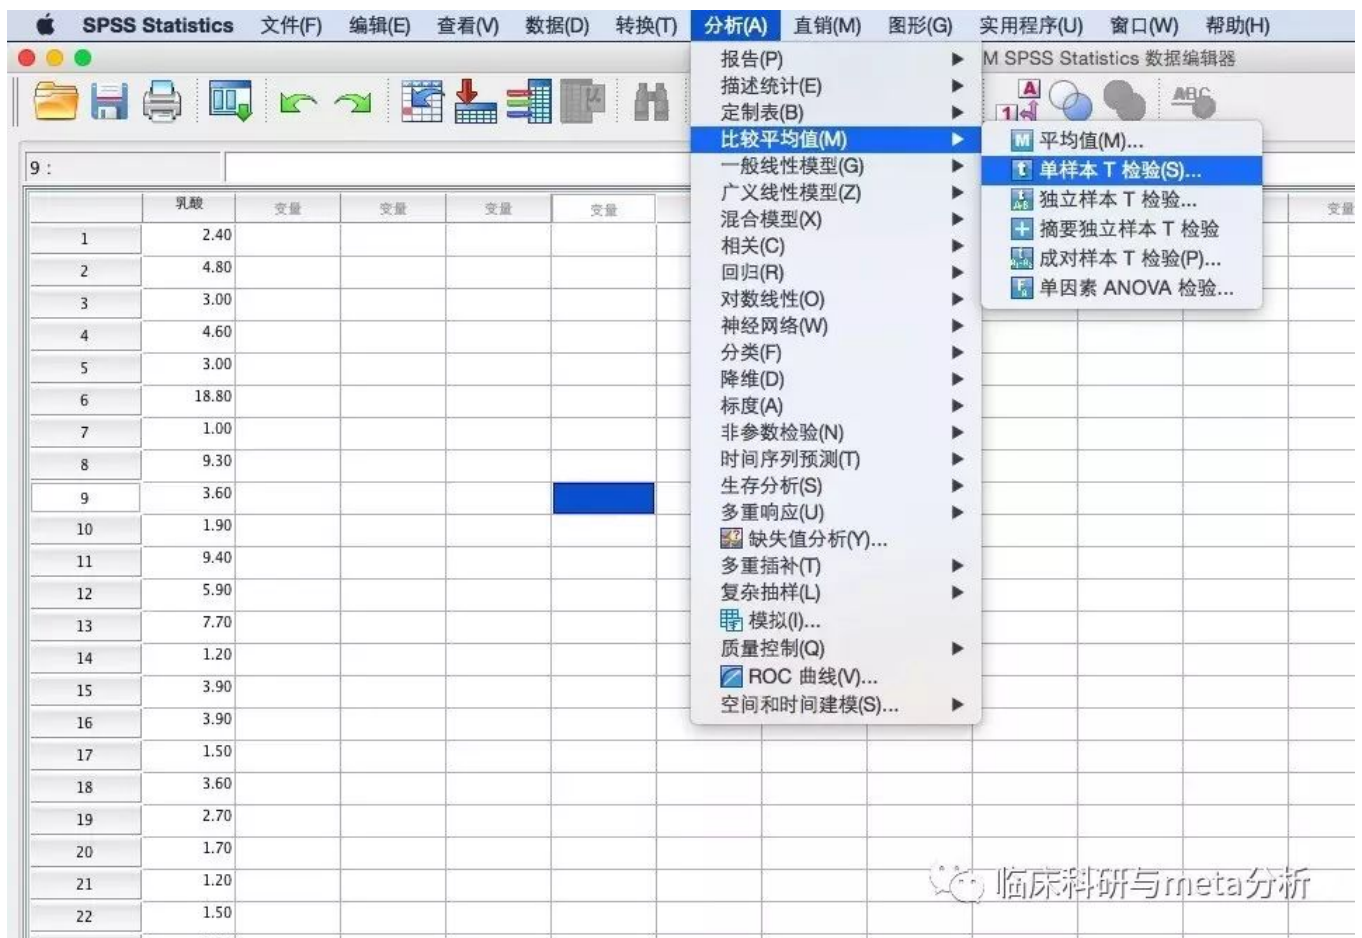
SPSS Statistics 文件(F) 编辑(E) 查看(V) 数据(D) 转换(T) 分析(A) 直销(M) 图形(G) 实用程序(U) 窗口(W) 帮助(H)

M SPSS Statistics 数据编辑器

9 :

报告(P)
描述统计(E)
定制表(B)
比较平均值(M)
一般线性模型(G)
广义线性模型(Z)
混合模型(X)
相关(C)
回归(R)
对数线性(O)
神经网络(W)
分类(F)
降维(D)
标度(A)
非参数检验(N)
时间序列预测(T)
生存分析(S)
多重响应(U)
缺失值分析(Y)...
多重插补(T)
复杂抽样(L)
模拟(I)...
质量控制(Q)
ROC 曲线(V)...
空间和时间建模(S)...

平均值(M)...
单样本 T 检验(S)...
独立样本 T 检验...
摘要独立样本 T 检验
成对样本 T 检验(P)...
单因素 ANOVA 检验...

| | 乳酸 | 变量 | 变量 | 变量 | 变量 | 变量 |
|---|---|---|---|---|---|---|
| 1 | 2.40 | | | | | |
| 2 | 4.80 | | | | | |
| 3 | 3.00 | | | | | |
| 4 | 4.60 | | | | | |
| 5 | 3.00 | | | | | |
| 6 | 18.80 | | | | | |
| 7 | 1.00 | | | | | |
| 8 | 9.30 | | | | | |
| 9 | 3.60 | | | | | |
| 10 | 1.90 | | | | | |
| 11 | 9.40 | | | | | |
| 12 | 5.90 | | | | | |
| 13 | 7.70 | | | | | |
| 14 | 1.20 | | | | | |
| 15 | 3.90 | | | | | |
| 16 | 3.90 | | | | | |
| 17 | 1.50 | | | | | |
| 18 | 3.60 | | | | | |
| 19 | 2.70 | | | | | |
| 20 | 1.70 | | | | | |
| 21 | 1.20 | | | | | |
| 22 | 1.50 | | | | | |

临床科研与meta分析